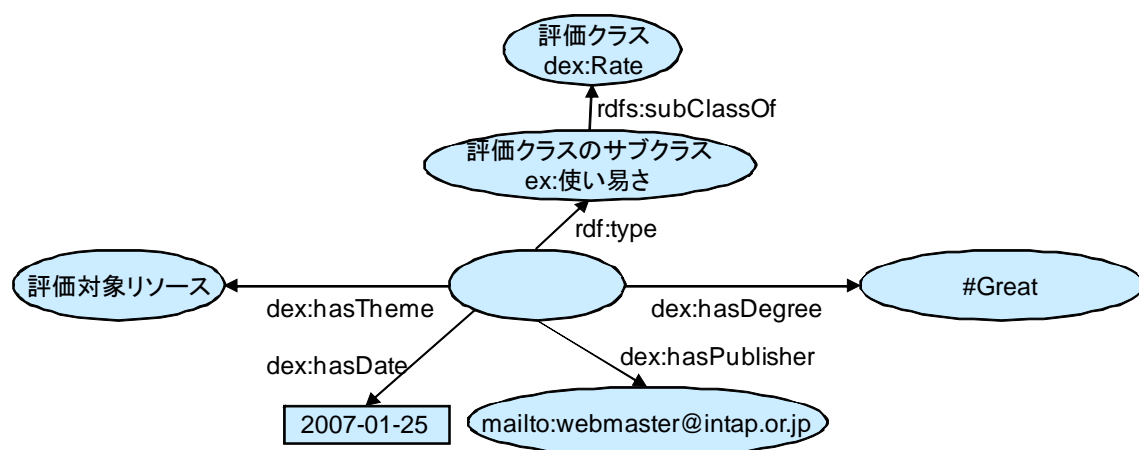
評価クラス
dex:Rate

rdfs:subClassOf

評価クラスのサブクラス
ex:使い易さ

rdf:type

評価対象リソース

dex:hasTheme

dex:hasDegree

#Great

dex:hasDate

dex:hasPublisher

2007-01-25

mailto:webmaster@intap.or.jp